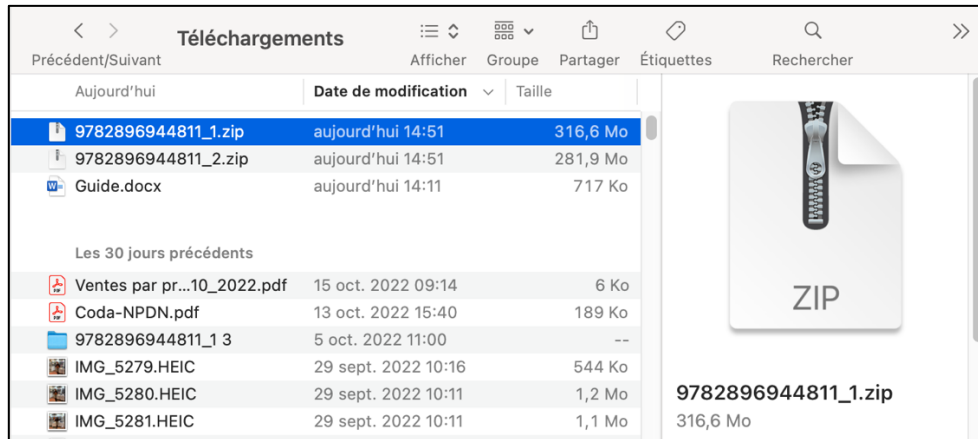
Précédent/Suivant

Téléchargements

Afficher Groupe Partager Étiquettes Rechercher

| Aujourd'hui | Date de modification | Taille |
|---|---|---|
| 9782896944811_1.zip | aujourd'hui 14:51 | 316,6 Mo |
| 9782896944811_2.zip | aujourd'hui 14:51 | 281,9 Mo |
| Guide.docx | aujourd'hui 14:11 | 717 Ko |
| Les 30 jours précédents | | |
| Ventes par pr...10_2022.pdf | 15 oct. 2022 09:14 | 6 Ko |
| Coda-NPDN.pdf | 13 oct. 2022 15:40 | 189 Ko |
| 9782896944811_1 3 | 5 oct. 2022 11:00 | -- |
| IMG_5279.HEIC | 29 sept. 2022 10:16 | 544 Ko |
| IMG_5280.HEIC | 29 sept. 2022 10:11 | 1,2 Mo |
| IMG_5281.HEIC | 29 sept. 2022 10:11 | 1,1 Mo |

ZIP

9782896944811_1.zip
316,6 Mo